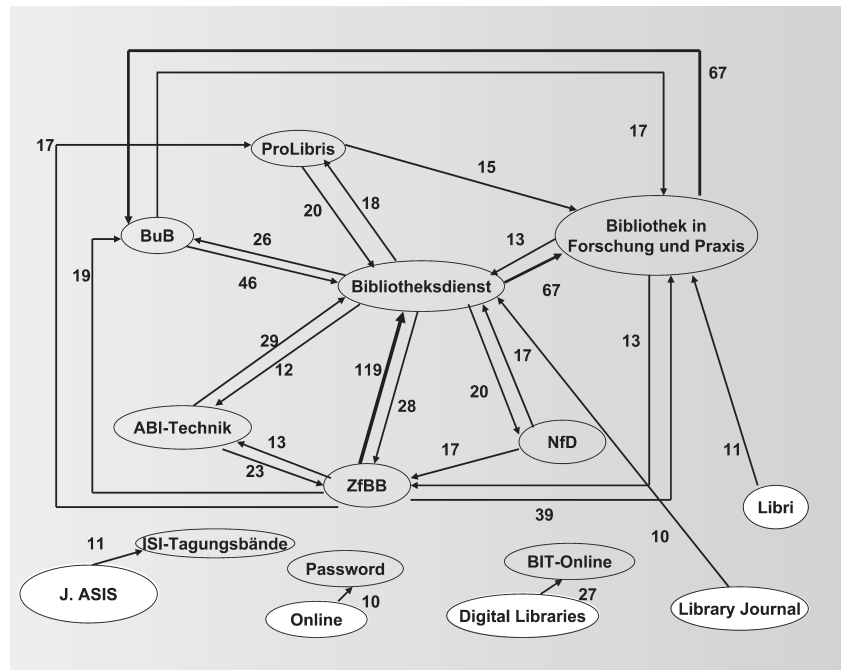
67

17

17

ProLibris

15

Bibliothek in Forschung und Praxis

18

20

BuB

26

13

46

Bibliotheksdienst

67

19

29

12

13

119

17

20

28

ABI-Technik

NfD

13

17

11

23

ZfBB

Libri

39

10

11

ISI-Tagungsbände

BIT-Online

Password

J. ASIS

27

10

Online

Digital Libraries

Library Journal